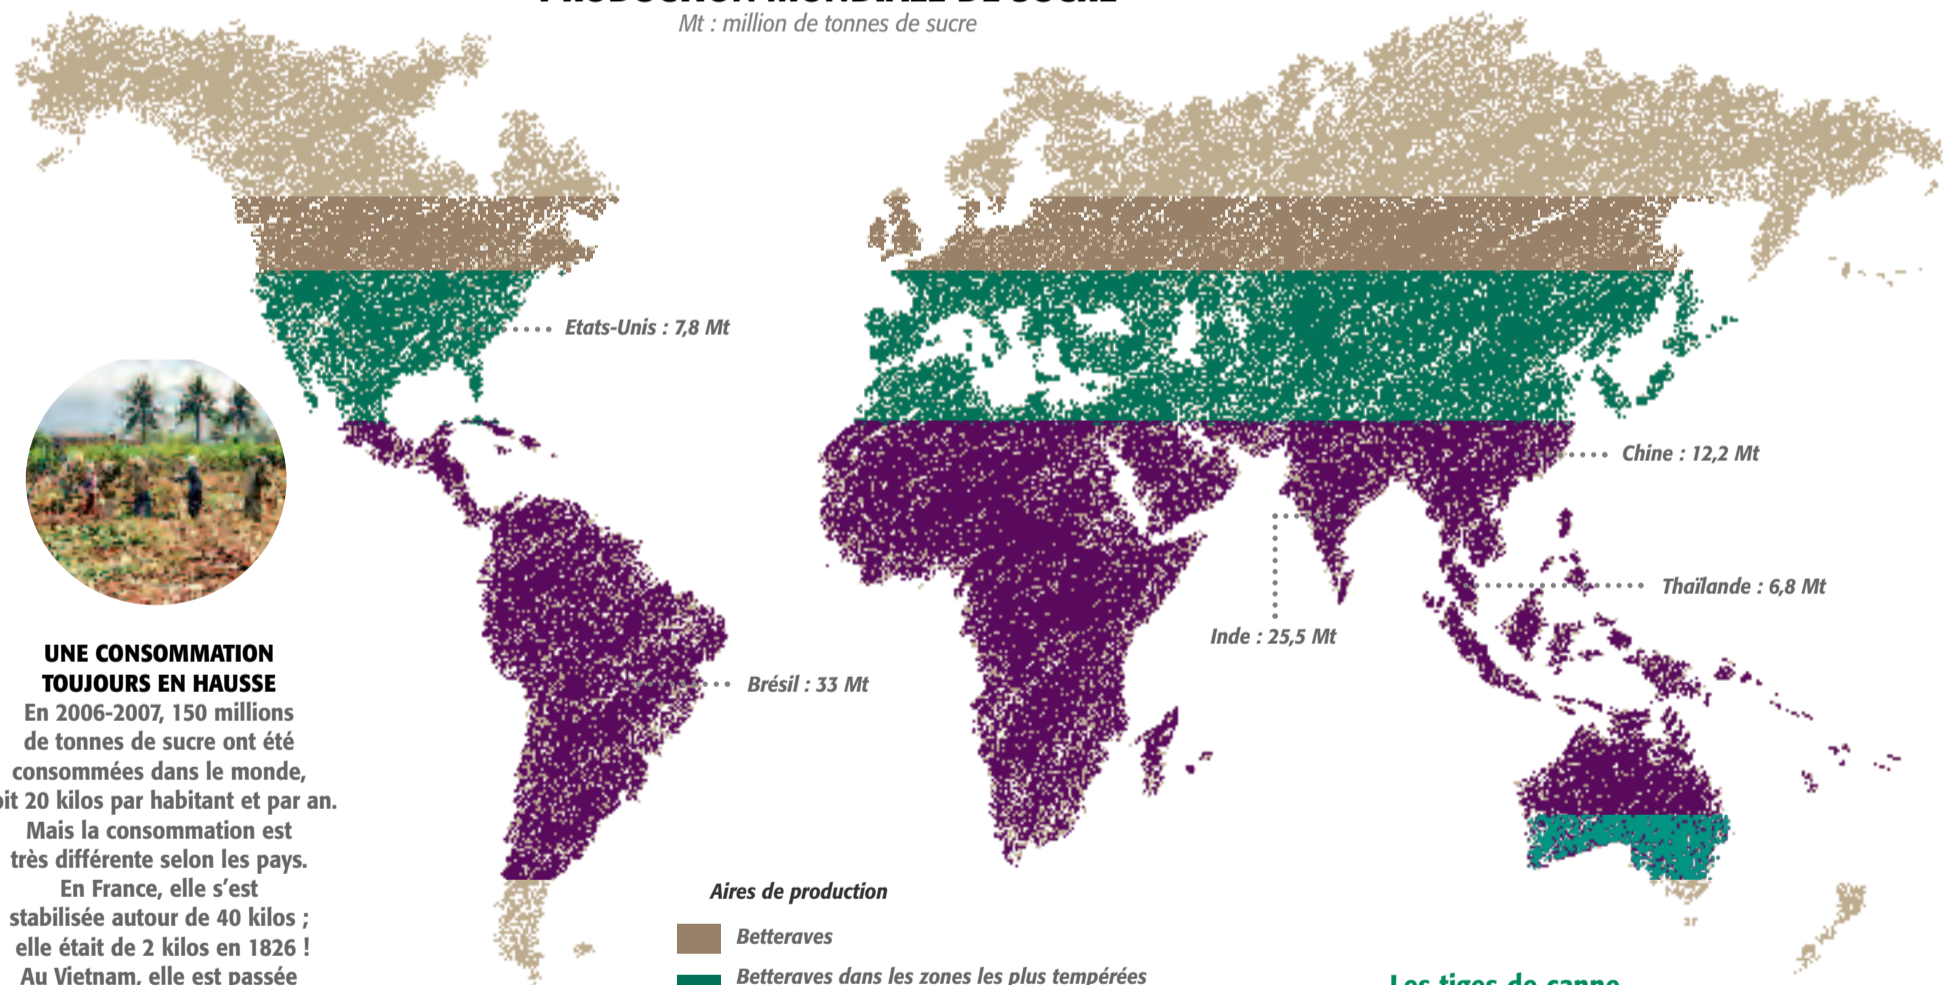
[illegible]
Mt : million de tonnes de sucre

Etats-Unis : 7,8 Mt

Chine : 12,2 Mt

Thaïlande : 6,8 Mt

Inde : 25,5 Mt

Brésil : 33 Mt

UNE CONSOMMATION TOUJOURS EN HAUSSE
En 2006-2007, 150 millions de tonnes de sucre ont été consommées dans le monde, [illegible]it 20 kilos par habitant et par an. Mais la consommation est très différente selon les pays. En France, elle s'est stabilisée autour de 40 kilos ; elle était de 2 kilos en 1826 ! Au Vietnam, elle est passée

Aires de production
Betteraves
Betteraves dans les zones les plus tempérées

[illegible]